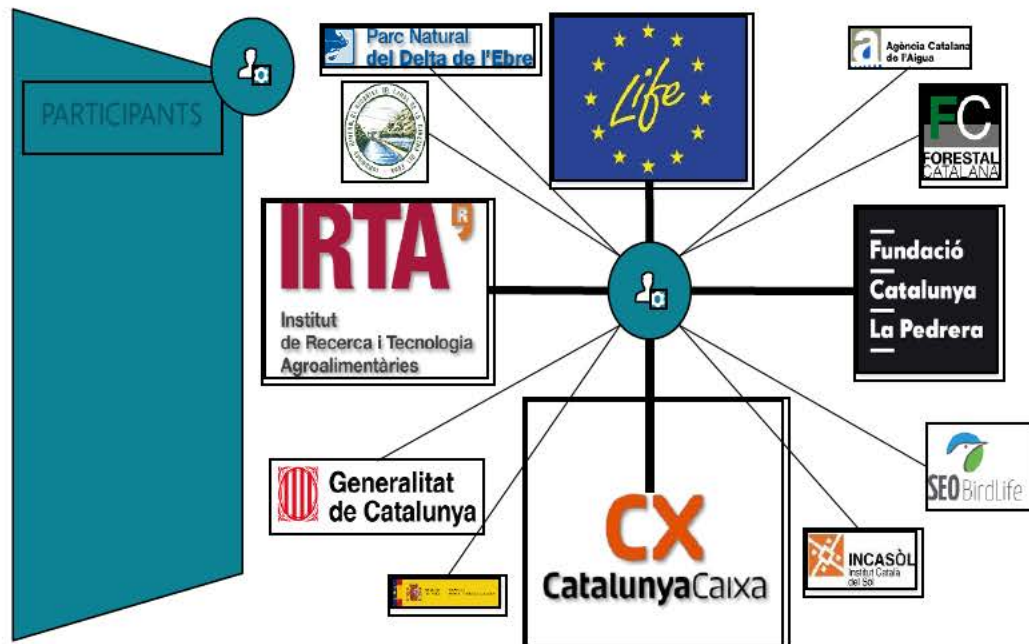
PARTICIPANTS

Parc Natural del Delta de l'Ebre

Life

Agència Catalana de l'Aigua

FC FORESTAL CATALANA

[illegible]

IRTA
Institut de Recerca i Tecnologia Agroalimentàries

Fundació Catalunya La Pedrera

Generalitat de Catalunya

CX CatalunyaCaixa

SEO BirdLife

INCASÒL Institut Català del Sòl

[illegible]